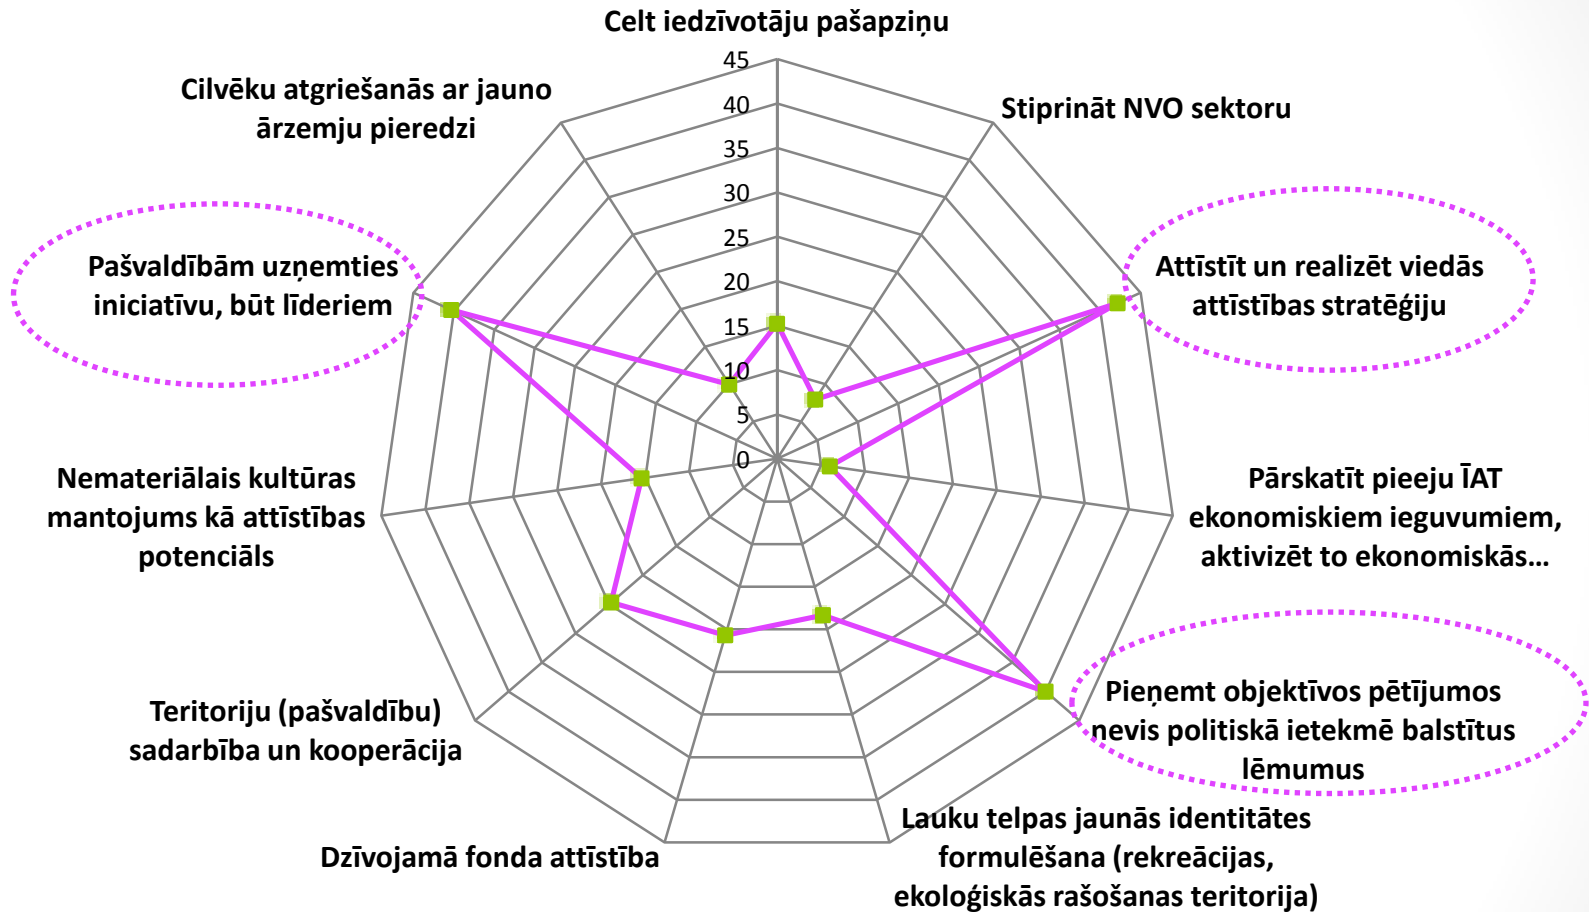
Celt iedzīvotāju pašapziņu

45
40
35
30
25
20
15
10
5
0

Stiprināt NVO sektoru

Attīstīt un realizēt viedās attīstības stratēģiju

Pārskatīt pieeju ĪAT ekonomiskiem ieguvumiem, aktivizēt to ekonomiskās...

Pieņemt objektīvos pētījumos nevis politiskā ietekmē balstītus lēmumus

Lauku telpas jaunās identitātes formulēšana (rekreācijas, ekoloģiskās rašošanas teritorija)

Dzīvojamā fonda attīstība

Teritoriju (pašvaldību) sadarbība un kooperācija

Nemateriālais kultūras mantojums kā attīstības potenciāls

Pašvaldībām uzņemties iniciatīvu, būt līderiem

Cilvēku atgriešanās ar jauno ārzemju pieredzi